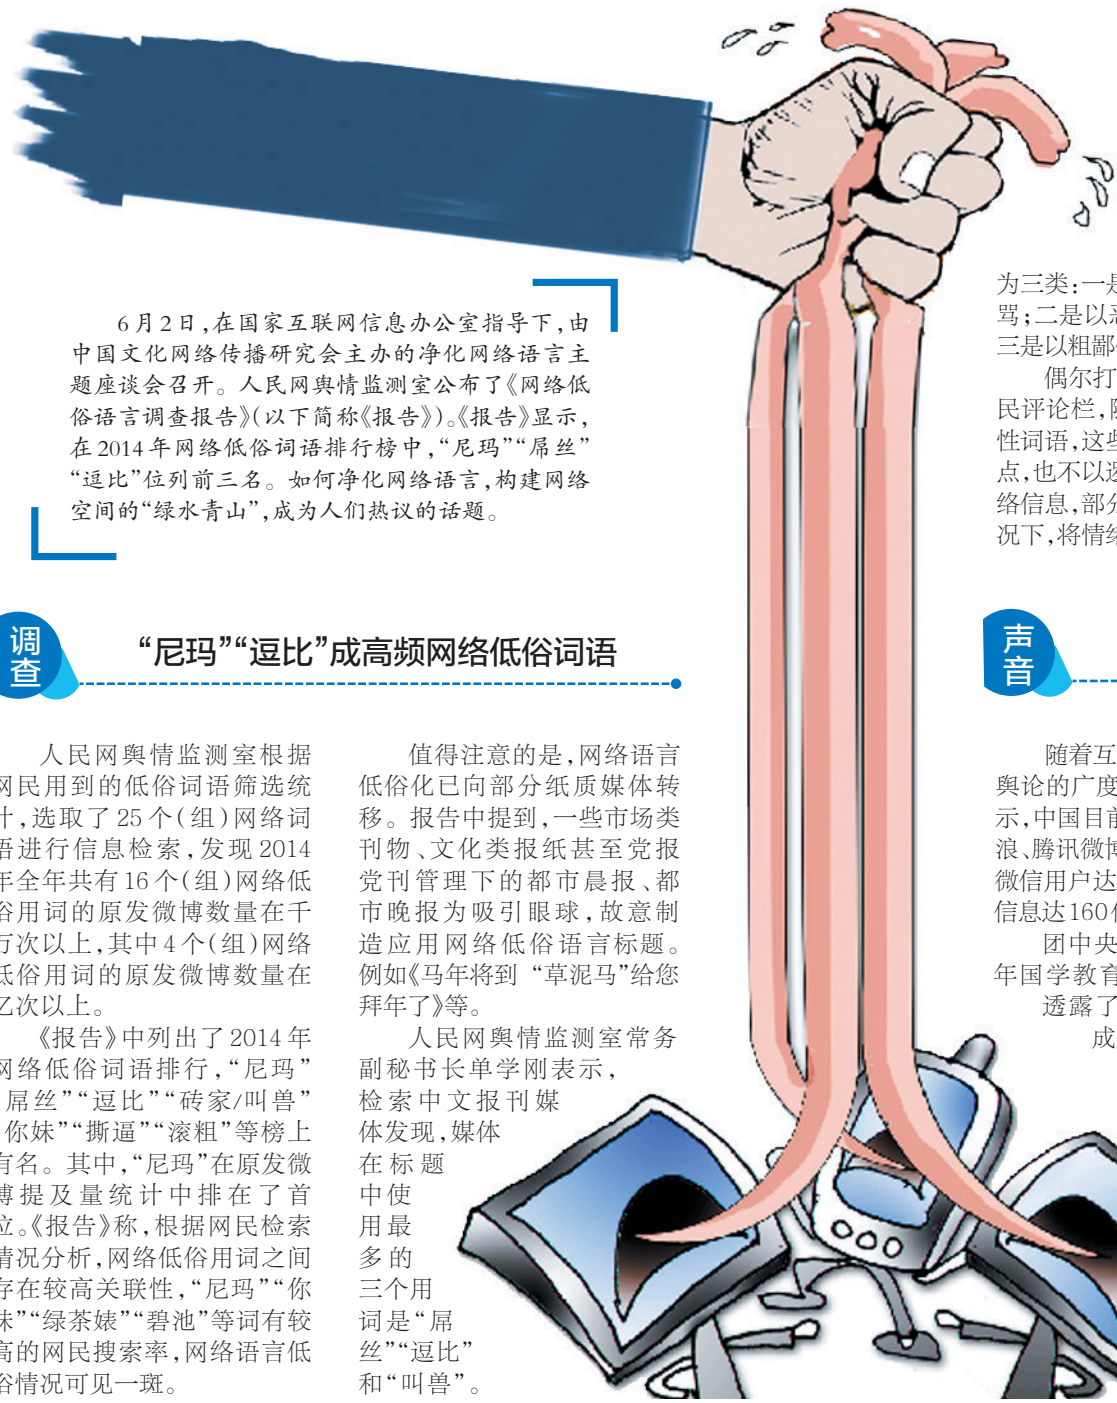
6月2日，在国家互联网信息办公室指导下，由中国文化网络传播研究会主办的净化网络语言主题座谈会召开。人民网舆情监测室公布了《网络低俗语言调查报告》（以下简称《报告》）。《报告》显示，在2014年网络低俗词语排行榜中，“尼玛”“屌丝”“逗比”位列前三名。如何净化网络语言，构建网络空间的“绿水青山”，成为人们热议的话题。

调查

“尼玛”“逗比”成高频网络低俗词语

人民网舆情监测室根据网民用到的低俗词语筛选统计，选取了25个（组）网络词语进行信息检索，发现2014年全年共有16个（组）网络低俗用词的原发微博数量在千万次以上，其中4个（组）网络低俗用词的原发微博数量在亿次以上。

《报告》中列出了2014年网络低俗词语排行，“尼玛”屌丝”“逗比”“砖家/叫兽”你妹”“撕逼”“滚粗”等榜上有名。其中，“尼玛”在原发微博提及量统计中排在了首位。《报告》称，根据网民检索情况分析，网络低俗用词之间存在较高关联性，“尼玛”“你妹”“绿茶婊”“碧池”等词有较高的网民搜索率，网络语言低俗情况可见一斑。

值得注意的是，网络语言低俗化已向部分纸质媒体转移。报告中提到，一些市场类刊物、文化类报纸甚至党报党刊管理下的都市晨报、都市晚报为吸引眼球，故意制造应用网络低俗语言标题。例如《马年将到 “草泥马”给您拜年了》等。

人民网舆情监测室常务副秘书长单学刚表示，检索中文报刊媒体发现，媒体在标题中使用最多的三个用词是“屌丝”“逗比”和“叫兽”。

为三类：一是
骂；二是以
三是以粗鄙

偶尔打
民评论栏，
性词语，这
点，也不以
络信息，部
况下，将情

声音

随着互
舆论的广度
示，中国目前
浪、腾讯微
微信用户达
信息达160
团中央
年国学教育
透露了
成